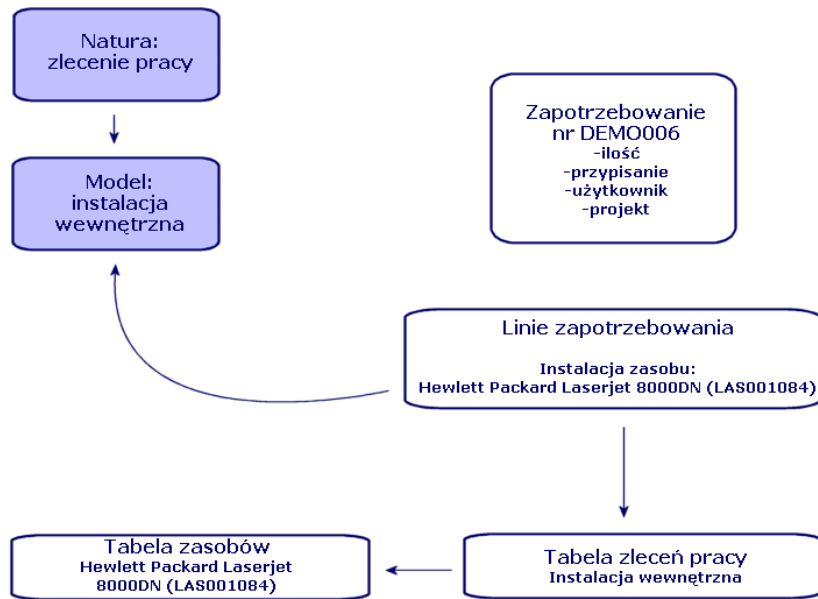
Natura: zlecenie pracy

Model: instalacja wewnętrzna

Zapotrzebowanie nr DEMO006
-ilość
-przypisanie
-użytkownik
-projekt

Linie zapotrzebowania

Instalacja zasobu:
Hewlett Packard Laserjet 8000DN (LAS001084)

Tabela zleceń pracy
Instalacja wewnętrzna

Tabela zasobów
Hewlett Packard Laserjet 8000DN (LAS001084)